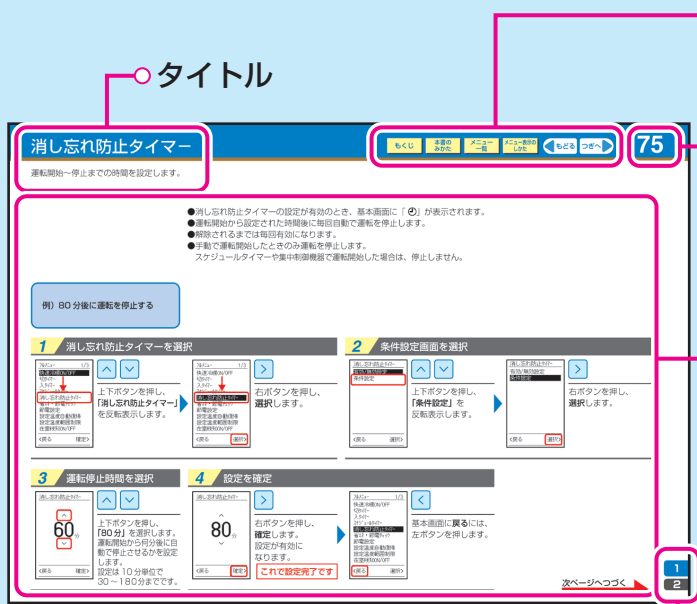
タイトル

消し忘れ防止タイマー

運転開始〜停止までの時間を設定します。

もくじ　本書のみかた　メニュー一覧　メニュー表示のしかた　もどる　つぎへ

75

●消し忘れ防止タイマーの設定が有効のとき、基本画面に「⏻」が表示されます。
●運転開始から設定された時間後に毎回自動で運転を停止します。
●解除されるまでは毎回有効になります。
●手動で運転開始したときのみ運転を停止します。
　スケジュールタイマーや集中制御機器で運転開始した場合は、停止しません。

例）80 分後に運転を停止する

1　消し忘れ防止タイマーを選択

上下ボタンを押し、「消し忘れ防止タイマー」を反転表示します。

右ボタンを押し、選択します。

2　条件設定画面を選択

上下ボタンを押し、「条件設定」を反転表示します。

右ボタンを押し、選択します。

3　運転停止時間を選択

60分

上下ボタンを押し、「80 分」を選択します。運転開始から何分後に自動で停止させるかを設定します。
設定は 10 分単位で 30〜180分までです。

4　設定を確定

80分

右ボタンを押し、確定します。
設定が有効になります。

これで設定完了です

基本画面に戻るには、左ボタンを押します。

次ページへつづく

1
2